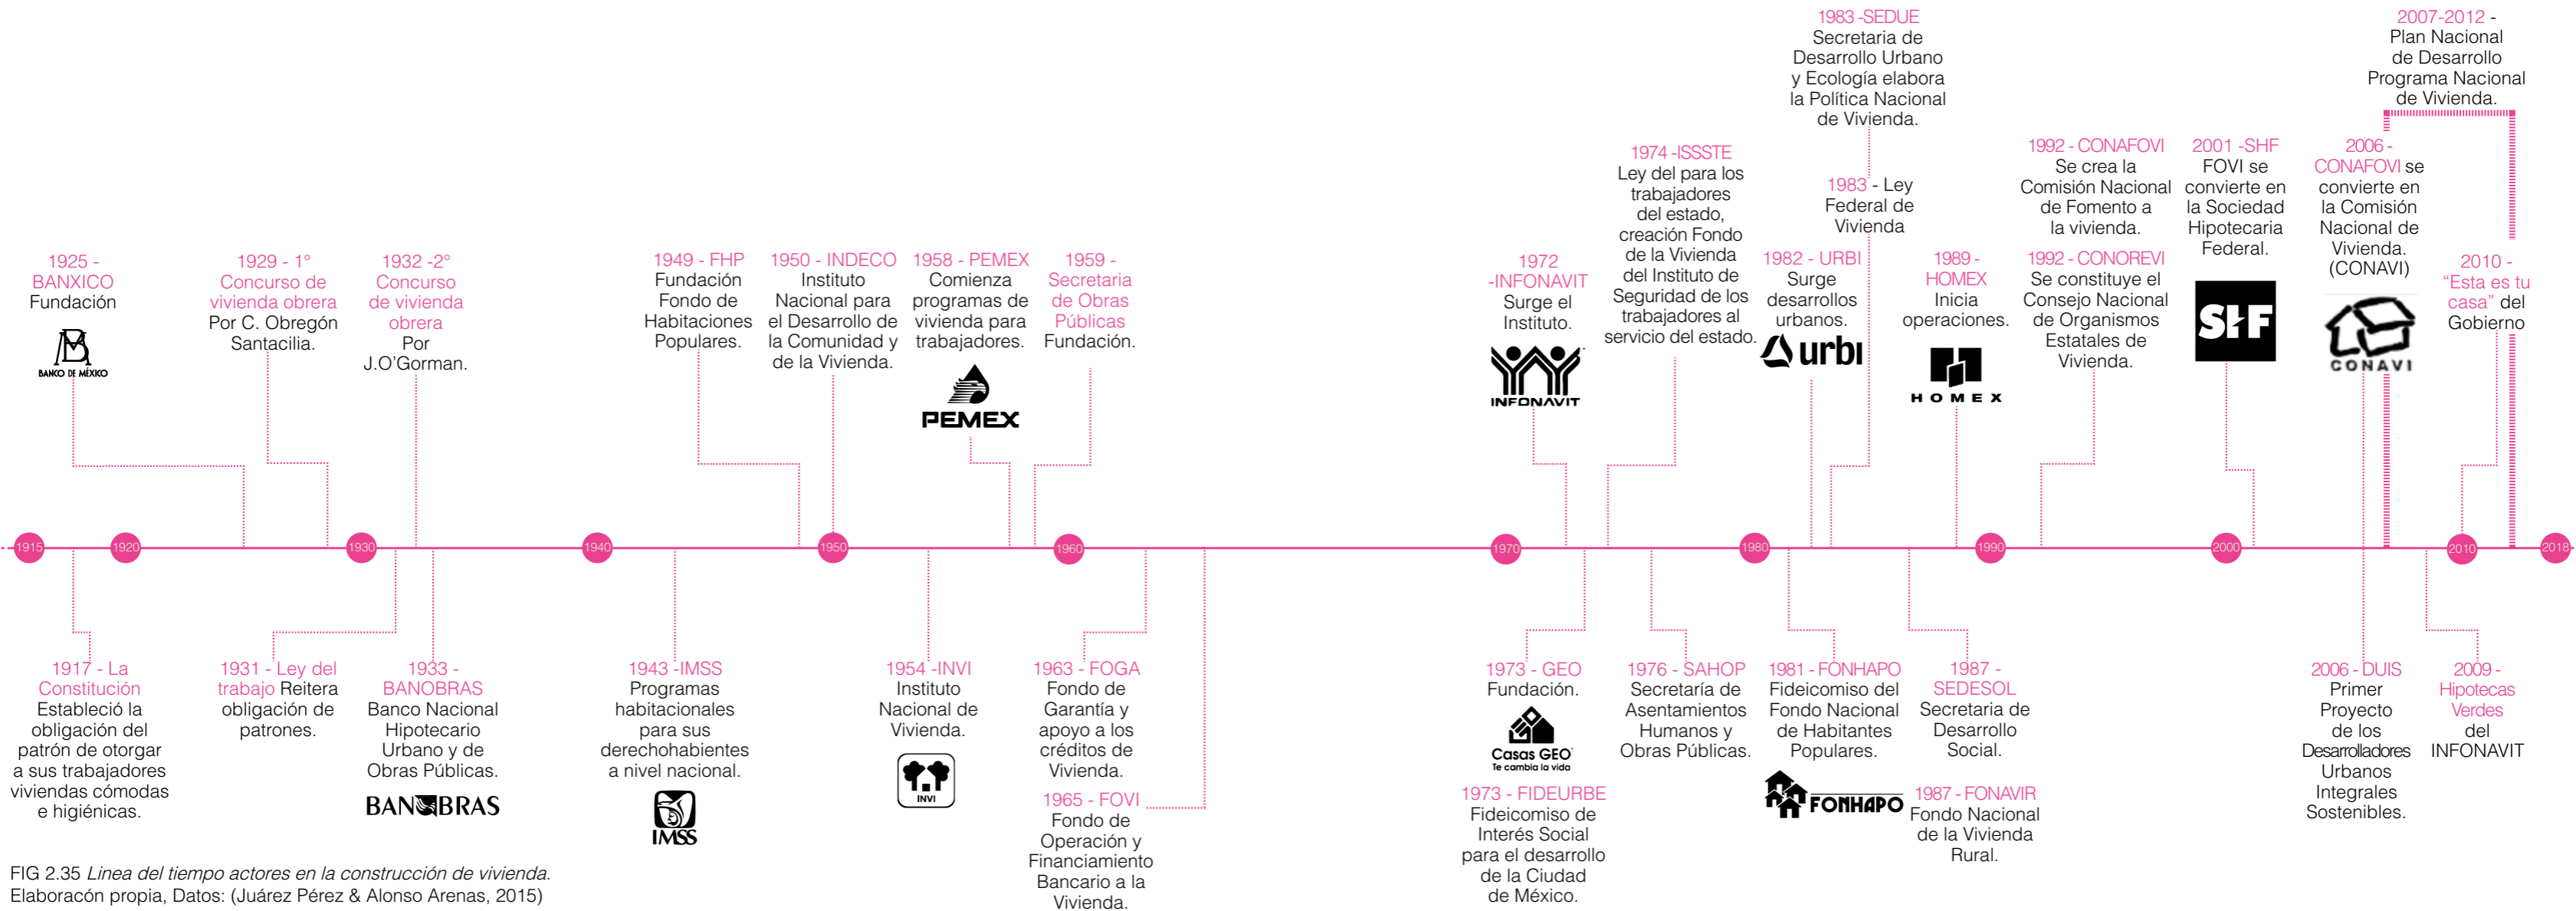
1925 - BANXICO Fundación

BANCO DE MÉXICO

1929 - 1° Concurso de vivienda obrera Por C. Obregón Santacilia.

1932 -2° Concurso de vivienda obrera Por J.O'Gorman.

1949 - FHP Fundación Fondo de Habitaciones Populares.

1950 - INDECO Instituto Nacional para el Desarrollo de la Comunidad y de la Vivienda.

1958 - PEMEX Comienza programas de vivienda para trabajadores.

PEMEX

1959 - Secretaria de Obras Públicas Fundación.

1972 -INFONAVIT Surge el Instituto.

INFONAVIT

1974 -ISSSTE Ley del para los trabajadores del estado, creación Fondo de la Vivienda del Instituto de Seguridad de los trabajadores al servicio del estado.

1983 -SEDUE Secretaria de Desarrollo Urbano y Ecología elabora la Política Nacional de Vivienda.

1983 - Ley Federal de Vivienda

1982 - URBI Surge desarrollos urbanos.

urbi

1989 - HOMEX Inicia operaciones.

HOMEX

1992 - CONAFOVI Se crea la Comisión Nacional de Fomento a la vivienda.

1992 - CONOREVI Se constituye el Consejo Nacional de Organismos Estatales de Vivienda.

2001 -SHF FOVI se convierte en la Sociedad Hipotecaria Federal.

SHF

2006 - CONAFOVI se convierte en la Comisión Nacional de Vivienda. (CONAVI)

CONAVI

2007-2012 - Plan Nacional de Desarrollo Programa Nacional de Vivienda.

2010 - "Esta es tu casa" del Gobierno

1915 1920 1930 1940 1950 1960 1970 1980 1990 2000 2010 2018

1917 - La Constitución Estableció la obligación del patrón de otorgar a sus trabajadores viviendas cómodas e higiénicas.

1931 - Ley del trabajo Reitera obligación de patrones.

1933 - BANOBRAS Banco Nacional Hipotecario Urbano y de Obras Públicas.

BANOBRAS

1943 -IMSS Programas habitacionales para sus derechohabientes a nivel nacional.

IMSS

1954 -INVI Instituto Nacional de Vivienda.

INVI

1963 - FOGA Fondo de Garantía y apoyo a los créditos de Vivienda.

1965 - FOVI Fondo de Operación y Financiamiento Bancario a la Vivienda.

1973 - GEO Fundación.

Casas GEO Te cambia la vida

1973 - FIDEURBE Fideicomiso de Interés Social para el desarrollo de la Ciudad de México.

1976 - SAHOP Secretaría de Asentamientos Humanos y Obras Públicas.

1981 - FONHAPO Fideicomiso del Fondo Nacional de Habitantes Populares.

FONHAPO

1987 - SEDESOL Secretaria de Desarrollo Social.

1987 - FONAVIR Fondo Nacional de la Vivienda Rural.

2006 - DUIS Primer Proyecto de los Desarrolladores Urbanos Integrales Sostenibles.

2009 - Hipotecas Verdes del INFONAVIT

FIG 2.35 Linea del tiempo actores en la construcción de vivienda.
Elaboracón propia, Datos: (Juárez Pérez & Alonso Arenas, 2015)